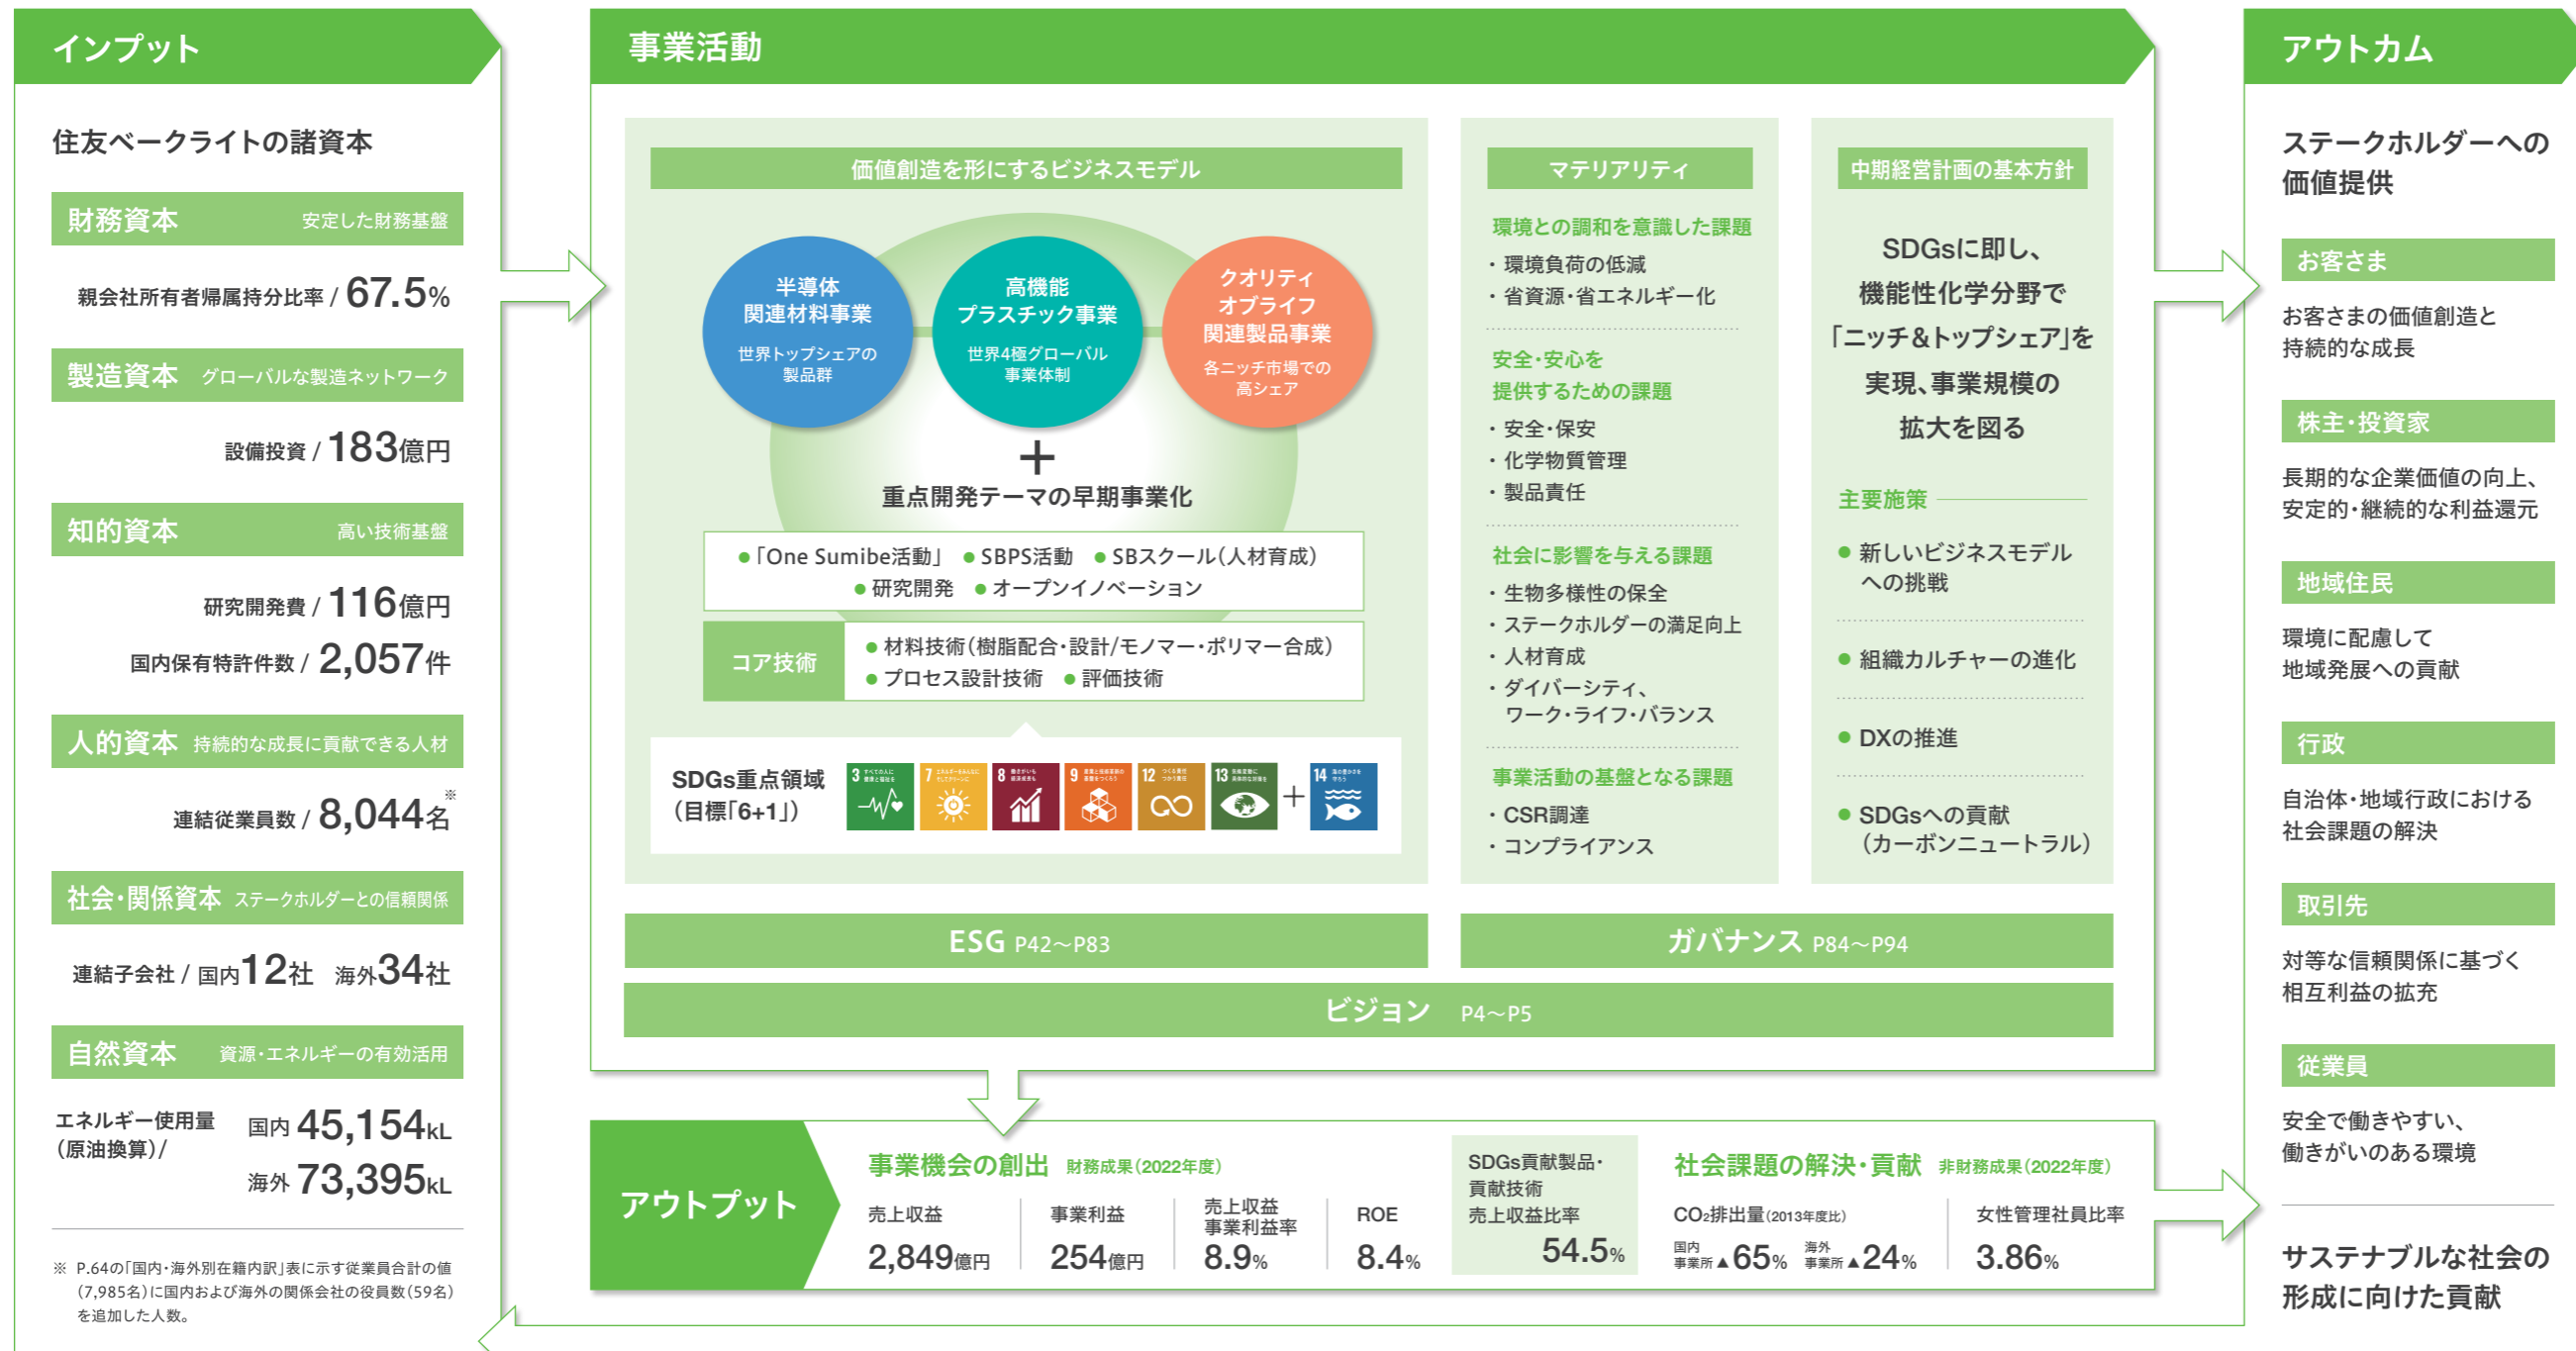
インプット

住友ベークライトの諸資本

財務資本 安定した財務基盤

親会社所有者帰属持分比率 / 67.5%

製造資本 グローバルな製造ネットワーク

設備投資 / 183億円

知的資本 高い技術基盤

研究開発費 / 116億円

国内保有特許件数 / 2,057件

人的資本 持続的な成長に貢献できる人材

連結従業員数 / 8,044名※

社会・関係資本 ステークホルダーとの信頼関係

連結子会社 / 国内12社 海外34社

自然資本 資源・エネルギーの有効活用

エネルギー使用量（原油換算）/ 国内 45,154kL 海外 73,395kL

※ P.64の「国内・海外別在籍内訳」表に示す従業員合計の値（7,985名）に国内および海外の関係会社の役員数（59名）を追加した人数。

事業活動

価値創造を形にするビジネスモデル

半導体関連材料事業 世界トップシェアの製品群

高機能プラスチック事業 世界4極グローバル事業体制

クオリティオブライフ関連製品事業 各ニッチ市場での高シェア

＋

重点開発テーマの早期事業化

●「One Sumibe活動」 ●SBPS活動 ●SBスクール（人材育成） ●研究開発 ●オープンイノベーション

コア技術 ●材料技術（樹脂配合・設計/モノマー・ポリマー合成） ●プロセス設計技術 ●評価技術

SDGs重点領域（目標「6+1」）

3 7 8 9 12 13 + 14

マテリアリティ

環境との調和を意識した課題
・環境負荷の低減
・省資源・省エネルギー化

安全・安心を提供するための課題
・安全・保安
・化学物質管理
・製品責任

社会に影響を与える課題
・生物多様性の保全
・ステークホルダーの満足向上
・人材育成
・ダイバーシティ、ワーク・ライフ・バランス

事業活動の基盤となる課題
・CSR調達
・コンプライアンス

中期経営計画の基本方針

SDGsに即し、機能性化学分野で「ニッチ＆トップシェア」を実現、事業規模の拡大を図る

主要施策

● 新しいビジネスモデルへの挑戦

● 組織カルチャーの進化

● DXの推進

● SDGsへの貢献（カーボンニュートラル）

ESG P42〜P83

ガバナンス P84〜P94

ビジョン P4〜P5

アウトプット

事業機会の創出 財務成果（2022年度）

| 売上収益 | 事業利益 | 売上収益事業利益率 | ROE |
|---|---|---|---|
| 2,849億円 | 254億円 | 8.9% | 8.4% |

SDGs貢献製品・貢献技術売上収益比率 54.5%

社会課題の解決・貢献 非財務成果（2022年度）

CO₂排出量（2013年度比） 国内事業所▲65% 海外事業所▲24%

女性管理社員比率 3.86%

アウトカム

ステークホルダーへの価値提供

お客さま
お客さまの価値創造と持続的な成長

株主・投資家
長期的な企業価値の向上、安定的・継続的な利益還元

地域住民
環境に配慮して地域発展への貢献

行政
自治体・地域行政における社会課題の解決

取引先
対等な信頼関係に基づく相互利益の拡充

従業員
安全で働きやすい、働きがいのある環境

サステナブルな社会の形成に向けた貢献